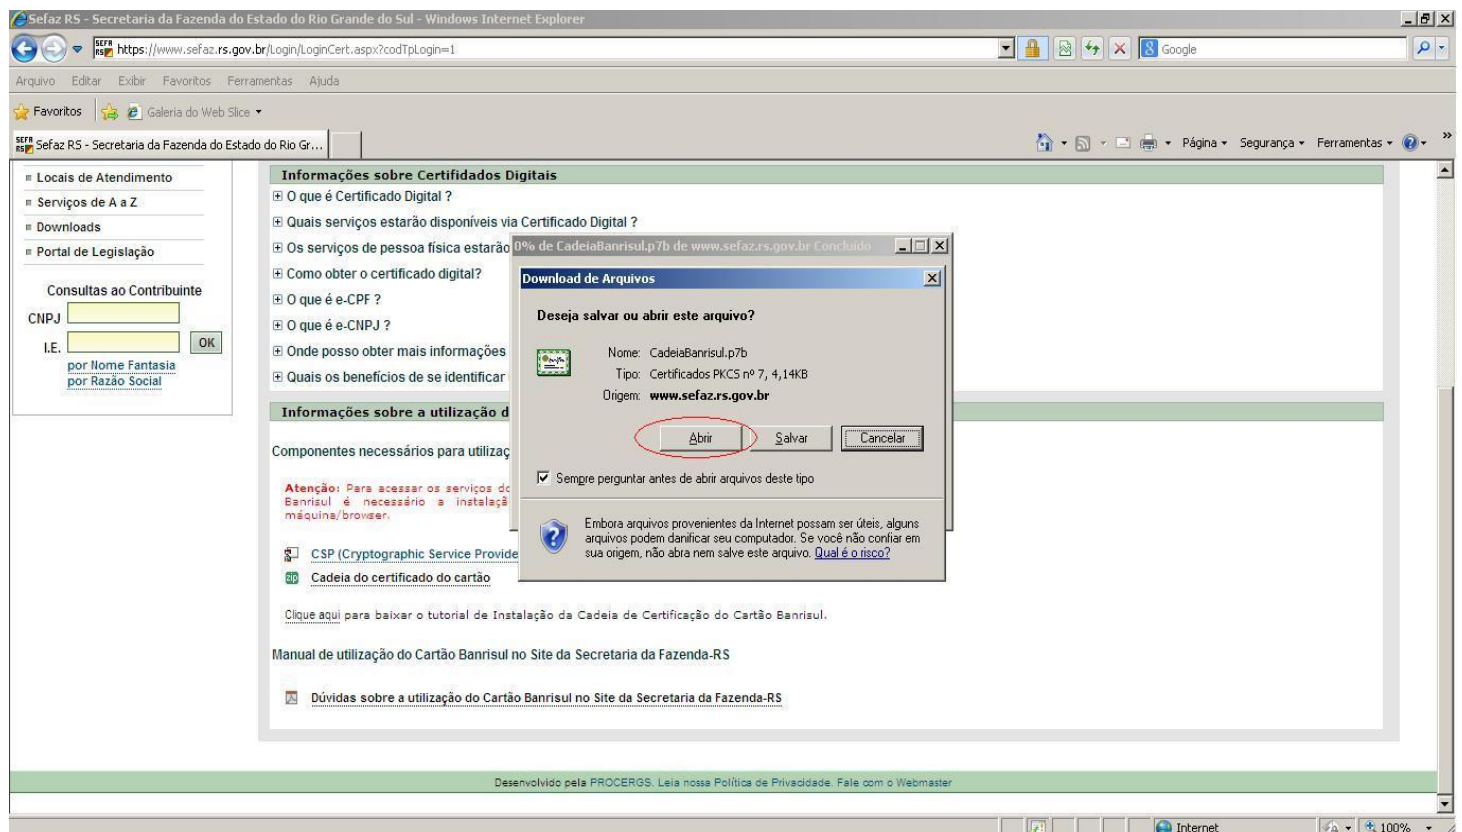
Sefaz RS - Secretaria da Fazenda do Estado do Rio Grande do Sul - Windows Internet Explorer

https://www.sefaz.rs.gov.br/Login/LoginCert.aspx?codTpLogin=1

Google

Arquivo Editar Exibir Favoritos Ferramentas Ajuda

Favoritos Galeria do Web Slice

Sefaz RS - Secretaria da Fazenda do Estado do Rio Gr...

Página Segurança Ferramentas

Locais de Atendimento
Serviços de A a Z
Downloads
Portal de Legislação

Consultas ao Contribuinte
CNPJ
I.E. OK
por Nome Fantasia
por Razão Social

Informações sobre Certifidados Digitais
O que é Certificado Digital ?
Quais serviços estarão disponíveis via Certificado Digital ?
Os serviços de pessoa física estarão
Como obter o certificado digital?
O que é e-CPF ?
O que é e-CNPJ ?
Onde posso obter mais informações
Quais os benefícios de se identificar

Informações sobre a utilização d

Componentes necessários para utilizaç

Atenção: Para acessar os serviços dc Banrisul é necessário a instalaçã máquina/browser.

CSP (Cryptographic Service Provide
Cadeia do certificado do cartão

Clique aqui para baixar o tutorial de Instalação da Cadeia de Certificação do Cartão Banrisul.

Manual de utilização do Cartão Banrisul no Site da Secretaria da Fazenda-RS

Dúvidas sobre a utilização do Cartão Banrisul no Site da Secretaria da Fazenda-RS

0% de CadeiaBanrisul.p7b de www.sefaz.rs.gov.br Concluído

Download de Arquivos

Deseja salvar ou abrir este arquivo?

Nome: CadeiaBanrisul.p7b
Tipo: Certificados PKCS nº 7, 4,14KB
Origem: www.sefaz.rs.gov.br

Abrir Salvar Cancelar

Sempre perguntar antes de abrir arquivos deste tipo

Embora arquivos provenientes da Internet possam ser úteis, alguns arquivos podem danificar seu computador. Se você não confiar em sua origem, não abra nem salve este arquivo. Qual é o risco?

Desenvolvido pela PROCERGS. Leia nossa Política de Privacidade. Fale com o Webmaster

Internet 100%